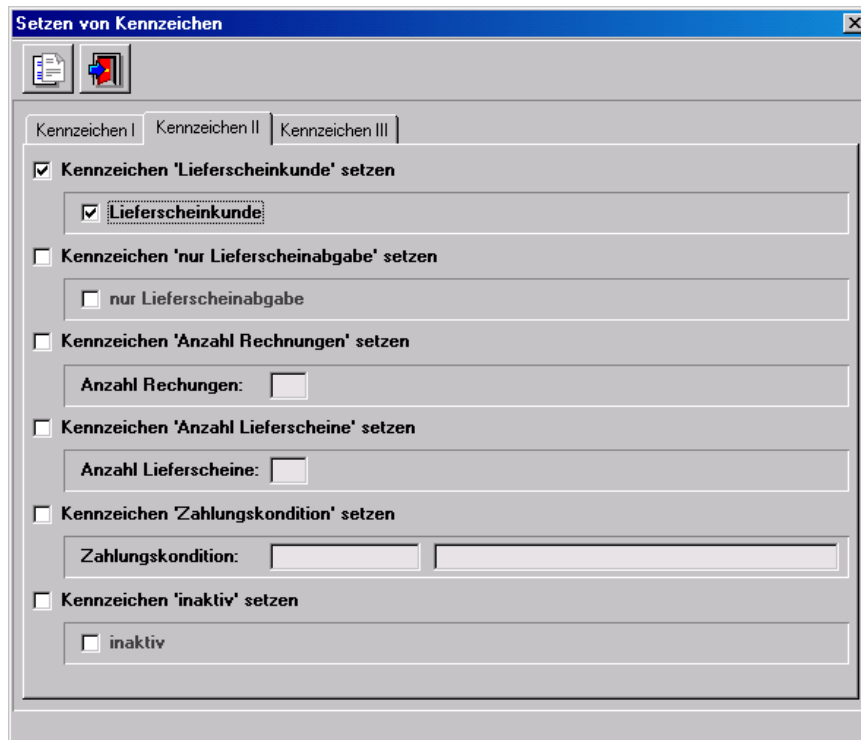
Setzen von Kennzeichen

Kennzeichen I
Kennzeichen II
Kennzeichen III

☑ Kennzeichen 'Lieferscheinkunde' setzen

☑ Lieferscheinkunde

☐ Kennzeichen 'nur Lieferscheinabgabe' setzen

☐ nur Lieferscheinabgabe

☐ Kennzeichen 'Anzahl Rechnungen' setzen

Anzahl Rechungen:

☐ Kennzeichen 'Anzahl Lieferscheine' setzen

Anzahl Lieferscheine:

☐ Kennzeichen 'Zahlungskondition' setzen

Zahlungskondition:

☐ Kennzeichen 'inaktiv' setzen

☐ inaktiv